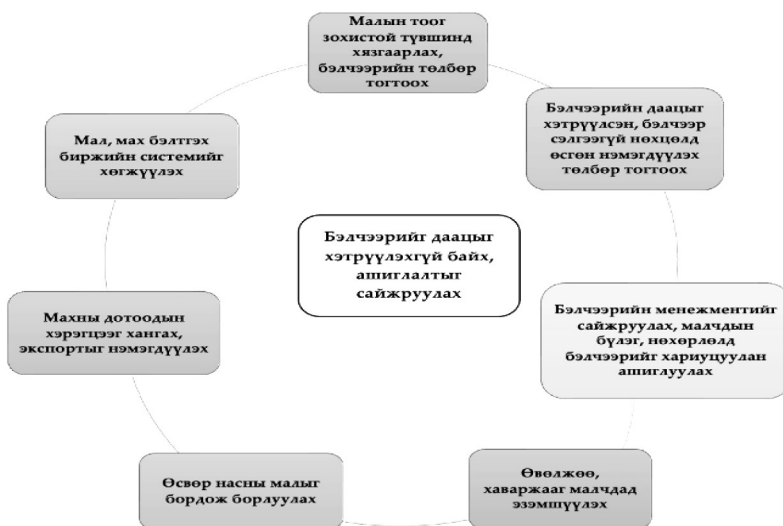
Малын тоог зохистой түвшинд хязгаарлах, бэлчээрийн төлбөр тогтоох

Бэлчээрийн даацыг хэтрүүлсэн, бэлчээр сэлгээгүй нөхцөлд өсгөн нэмэгдүүлэх төлбөр тогтоох

Бэлчээрийн менежментийг сайжруулах, малчдын бүлэг, нөхөрлөлд бэлчээрийг хариуцуулан ашиглуулах

Өвөлжөө, хаваржаат малчдад эзэмшүүлэх

Өсвөр насны малыг бордож борлуулах

Махны дотоодын хэрэгцээг хангах, экспортыг нэмэгдүүлэх

Мал, мах бэлтгэх биржийн системийг хөгжүүлэх

Бэлчээрийг даацыг хэтрүүлэхгүй байх, ашиглалтыг сайжруулах